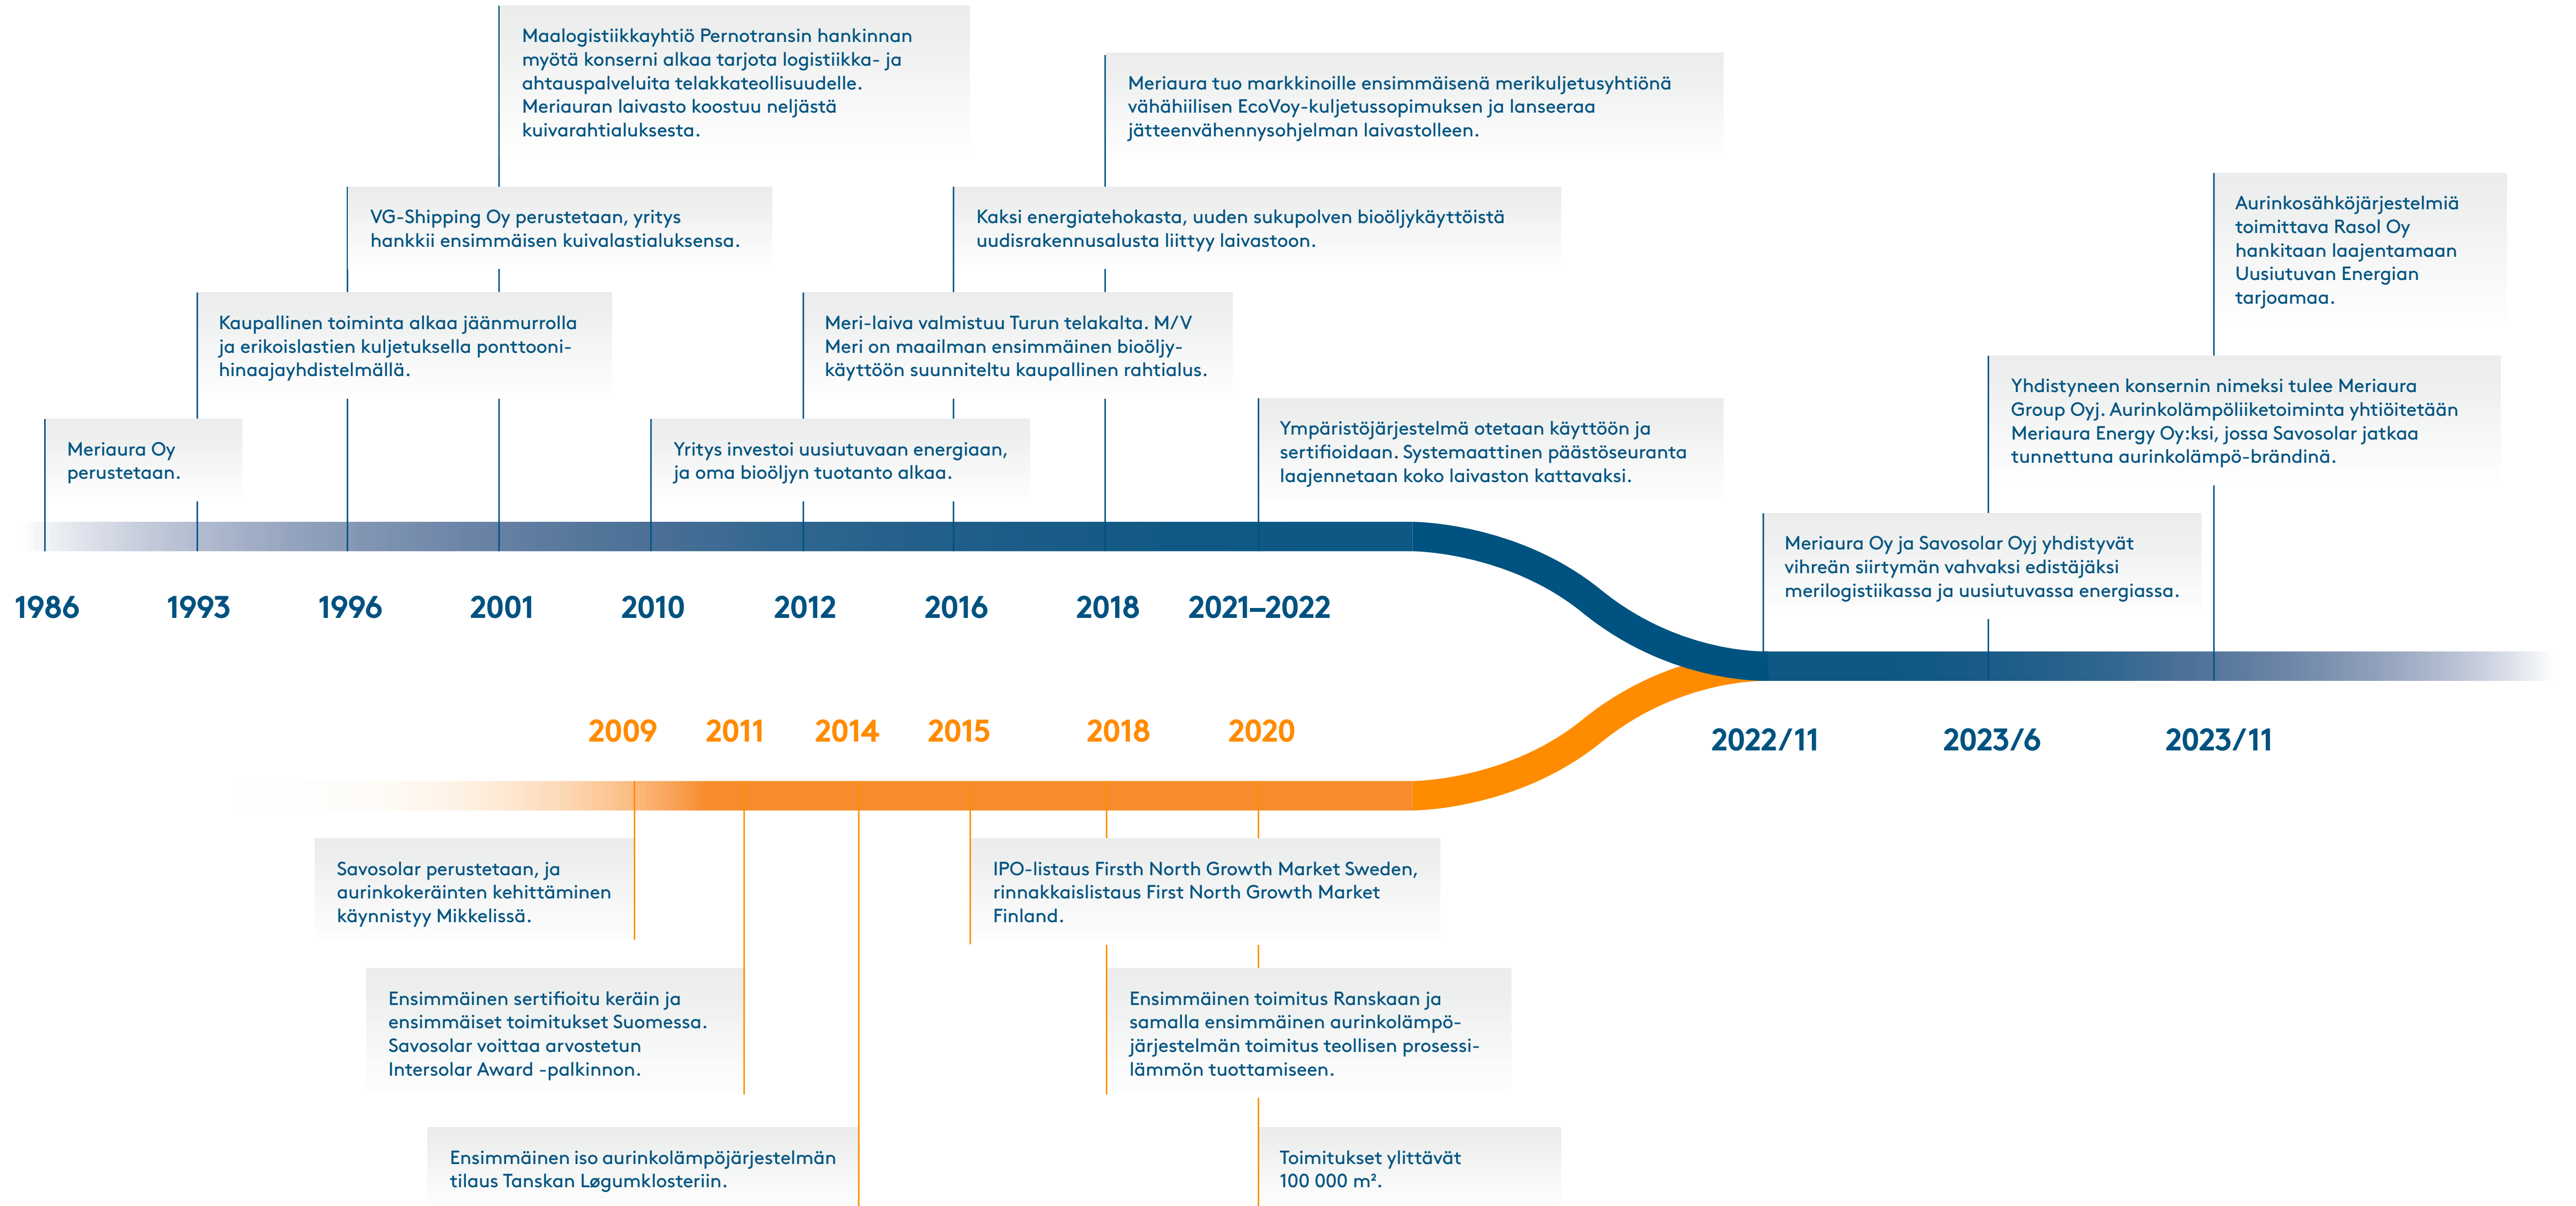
Maalogistiikkayhtiö Pernotransin hankinnan myötä konserni alkaa tarjota logistiikka- ja ahtauspalveluita telakkateollisuudelle. Meriauran laivasto koostuu neljästä kuivarahtialuksesta.

Meriaura tuo markkinoille ensimmäisenä merikuljetusyhtiönä vähähiilisen EcoVoy-kuljetussopimuksen ja lanseeraa jätteenvähennysohjelman laivastolleen.

VG-Shipping Oy perustetaan, yritys hankkii ensimmäisen kuivalastialuksensa.

Kaksi energiatehokasta, uuden sukupolven bioöljykäyttöistä uudisrakennusalusta liittyy laivastoon.

Aurinkosähköjärjestelmiä toimittava Rasol Oy hankitaan laajentamaan Uusiutuvan Energian tarjoamaa.

Kaupallinen toiminta alkaa jäänmurrolla ja erikoislastien kuljetuksella ponttooni-hinaajayhdistelmällä.

Meri-laiva valmistuu Turun telakalta. M/V Meri on maailman ensimmäinen bioöljykäyttöön suunniteltu kaupallinen rahtialus.

Yhdistyneen konsernin nimeksi tulee Meriaura Group Oyj. Aurinkolämpöliiketoiminta yhtiöitetään Meriaura Energy Oy:ksi, jossa Savosolar jatkaa tunnettuna aurinkolämpö-brändinä.

Meriaura Oy perustetaan.

Yritys investoi uusiutuvaan energiaan, ja oma bioöljyn tuotanto alkaa.

Ympäristöjärjestelmä otetaan käyttöön ja sertifioidaan. Systemaattinen päästöseuranta laajennetaan koko laivaston kattavaksi.

Meriaura Oy ja Savosolar Oyj yhdistyvät vihreän siirtymän vahvaksi edistäjäksi merilogistiikassa ja uusiutuvassa energiassa.

1986 1993 1996 2001 2010 2012 2016 2018 2021–2022

2022/11 2023/6 2023/11

2009 2011 2014 2015 2018 2020

Savosolar perustetaan, ja aurinkokeräinten kehittäminen käynnistyy Mikkelissä.

IPO-listaus Firsth North Growth Market Sweden, rinnakkaislistaus First North Growth Market Finland.

Ensimmäinen sertifioitu keräin ja ensimmäiset toimitukset Suomessa. Savosolar voittaa arvostetun Intersolar Award -palkinnon.

Ensimmäinen toimitus Ranskaan ja samalla ensimmäinen aurinkolämpöjärjestelmän toimitus teollisen prosessilämmön tuottamiseen.

Ensimmäinen iso aurinkolämpöjärjestelmän tilaus Tanskan Løgumklosteriin.

Toimitukset ylittävät 100 000 m².